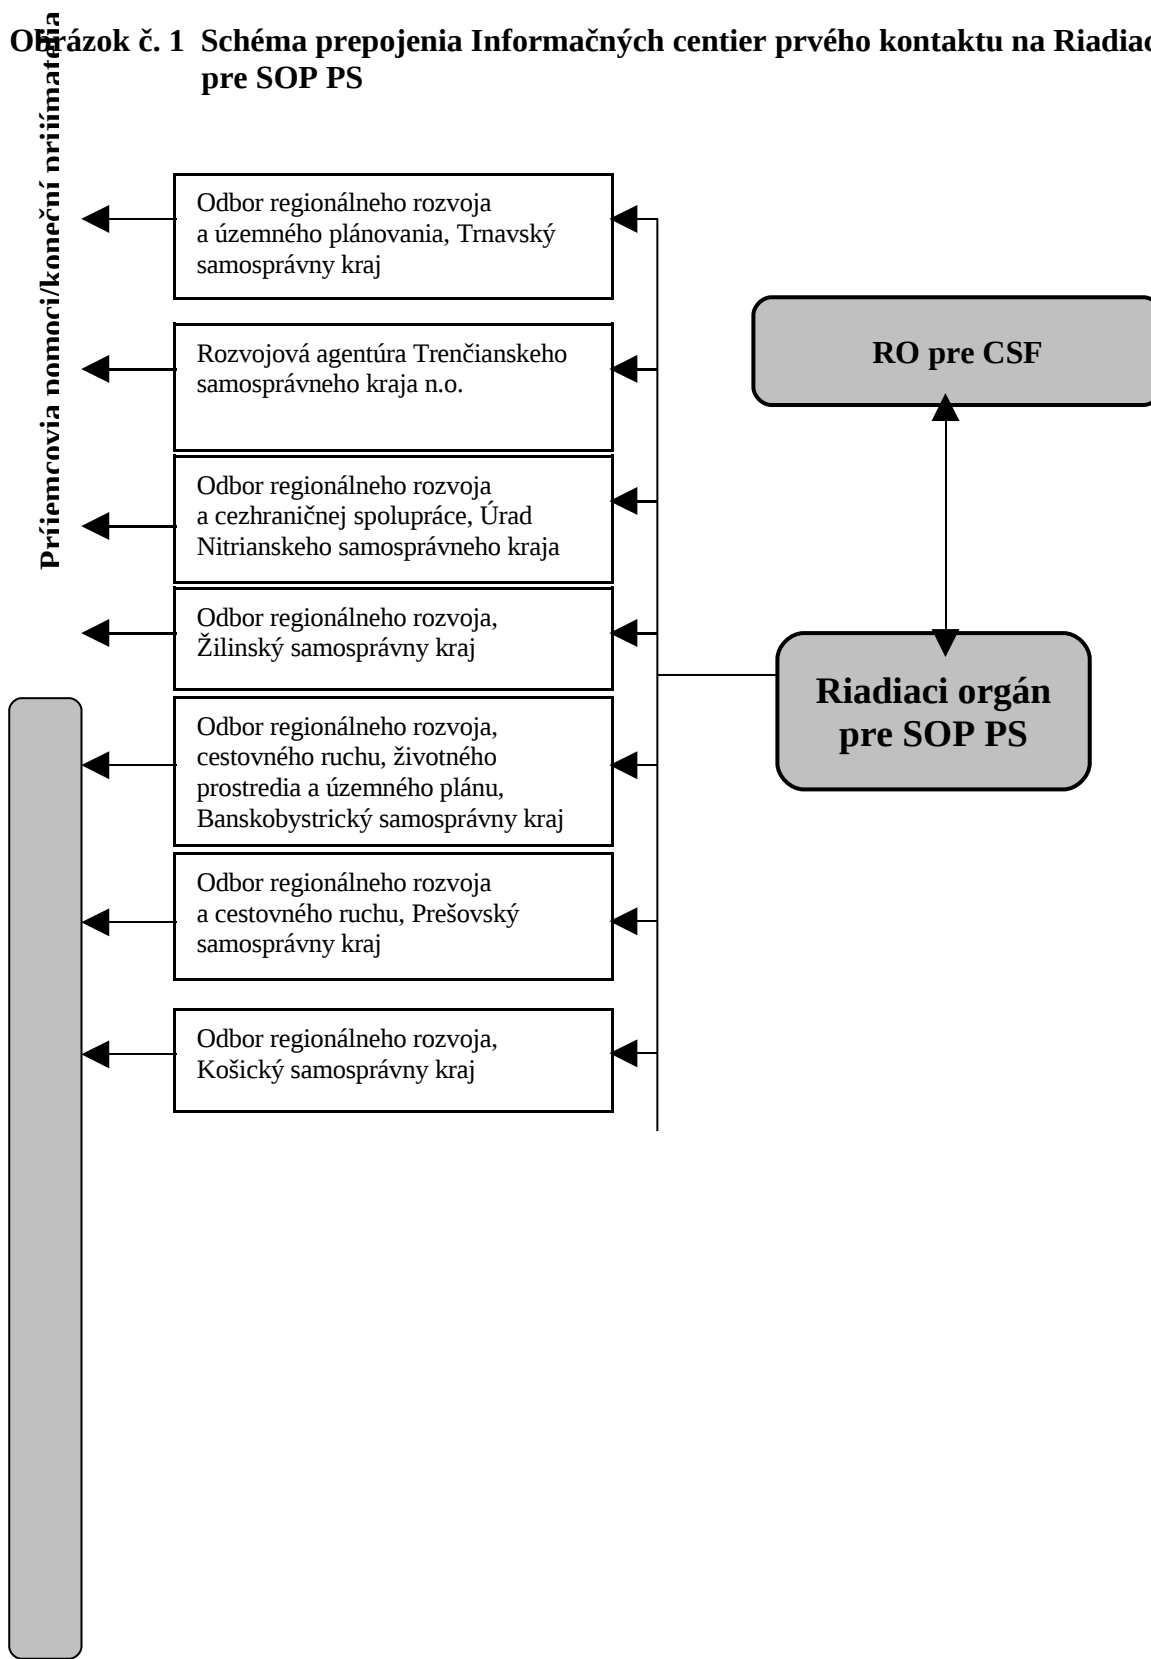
Obrázok č. 1 Schéma prepojenia Informačných centier prvého kontaktu na Riadiac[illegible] pre SOP PS

Príemcovia pomoci/koneční príjímatelia

Odbor regionálneho rozvoja a územného plánovania, Trnavský samosprávny kraj

Rozvojová agentúra Trenčianskeho samosprávneho kraja n.o.

Odbor regionálneho rozvoja a cezhraničnej spolupráce, Úrad Nitrianskeho samosprávneho kraja

Odbor regionálneho rozvoja, Žilinský samosprávny kraj

Odbor regionálneho rozvoja, cestovného ruchu, životného prostredia a územného plánu, Banskobystrický samosprávny kraj

Odbor regionálneho rozvoja a cestovného ruchu, Prešovský samosprávny kraj

Odbor regionálneho rozvoja, Košický samosprávny kraj

RO pre CSF

Riadiaci orgán pre SOP PS